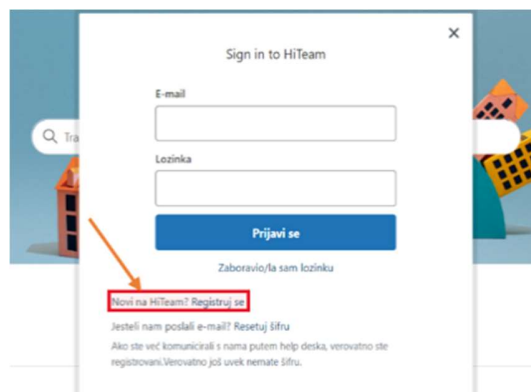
Tra

Sign in to HiTeam

E-mail

Lozinka

Prijavi se

Zaboravio/la sam lozinku

Novi na HiTeam? Registruj se

Jesteli nam poslali e-mail? Resetuj šifru

Ako ste već komunicirali s nama putem help deska, verovatno ste registrovani.Verovatno još uvek nemate šifru.